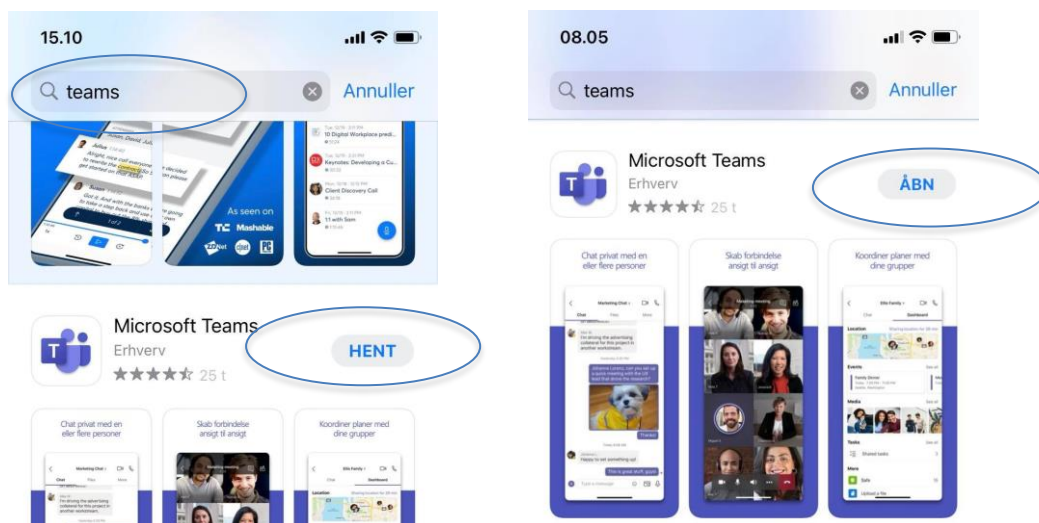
15.10

teams

Annuller

As seen on

Mashable

Client Discovery Call

11 with Sam

Keynotes: Developing a C...

10 Digital Workplace prediction

Microsoft Teams

Erhverv

★★★★☆ 25 t

HENT

Chat privat med en eller flere personer

Skab forbindelse ansigt til ansigt

Koordiner planer med dine grupper

08.05

teams

Annuller

Microsoft Teams

Erhverv

★★★★☆ 25 t

ÅBN

Chat privat med en eller flere personer

Skab forbindelse ansigt til ansigt

Koordiner planer med dine grupper